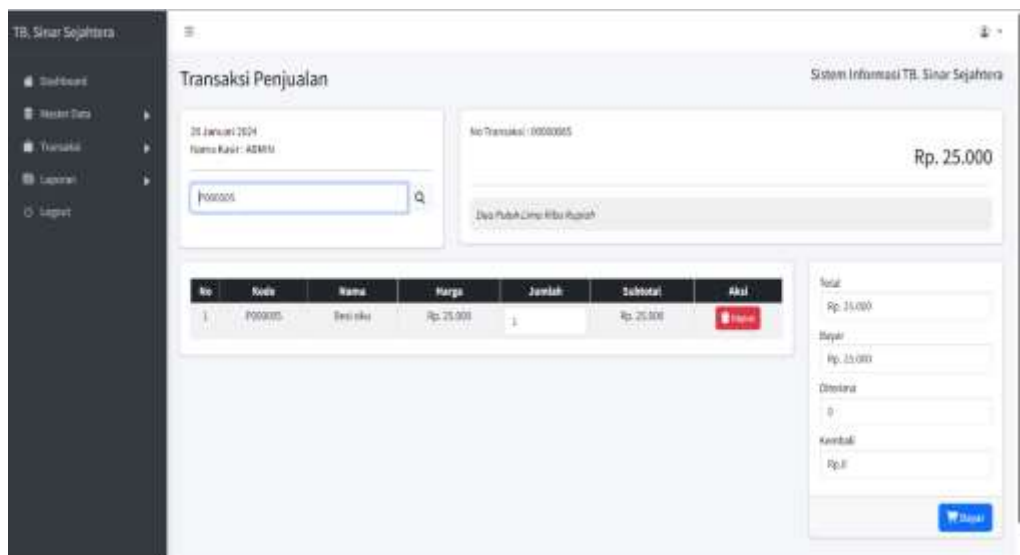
TB. Sinar Sejahtera

Dashboard
Master Data
Transaksi
Laporan
Logout

Transaksi Penjualan

Sistem Informasi TB. Sinar Sejahtera

20 Januari 2024
Nama Kasir : ADMIN

P000005

No Transaksi : 00000065

Rp. 25.000

Dua Puluh Lima Ribu Rupiah

| No | Kode | Nama | Harga | Jumlah | Subtotal | Aksi |
|---|---|---|---|---|---|---|
| 1 | P000005 | Besi siku | Rp. 25.000 | 1 | Rp. 25.000 | Hapus |

Total
Rp. 25.000
Bayar
Rp. 25.000
Diterima
0
Kembali
Rp.0

Bayar